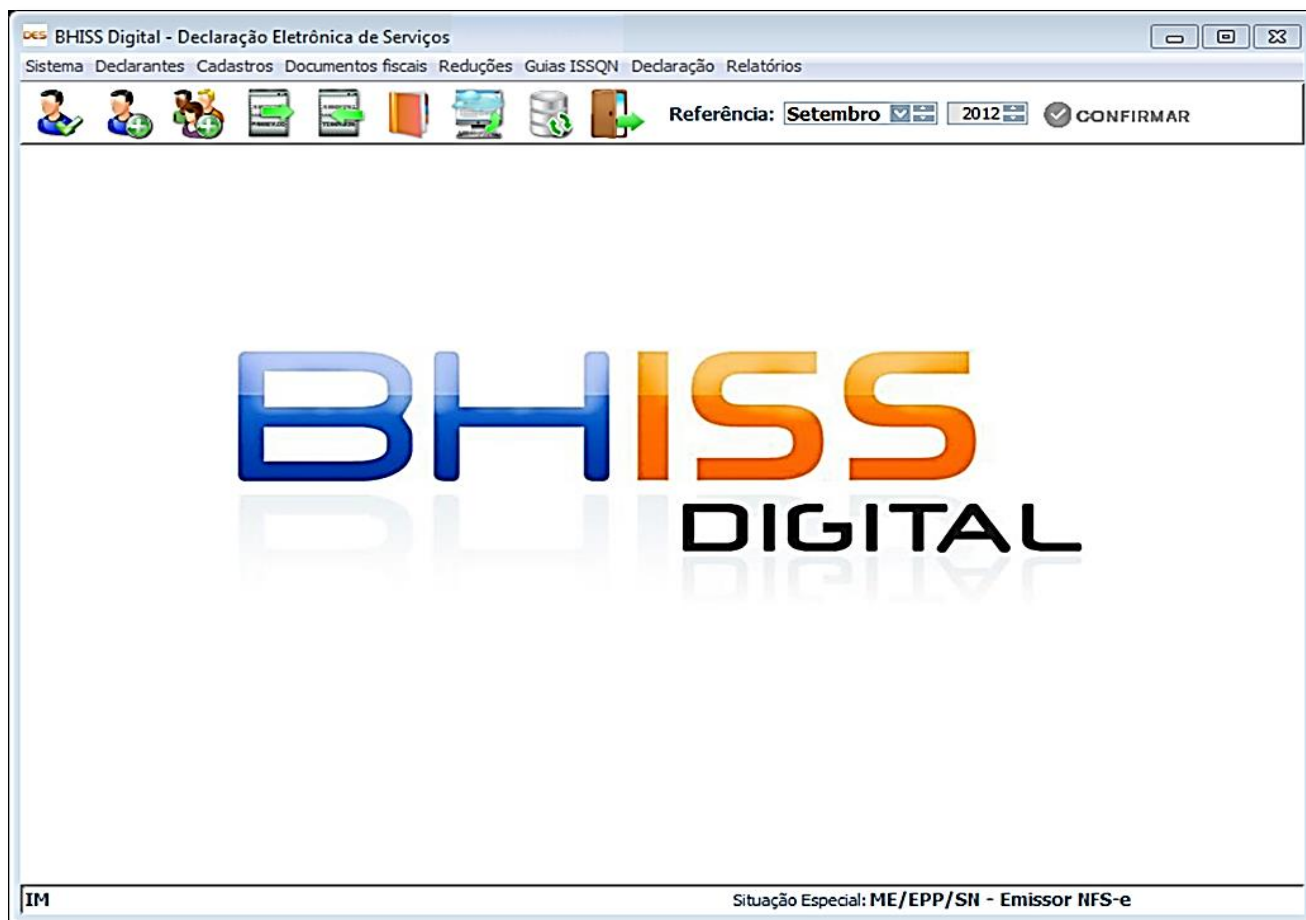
DES BHISS Digital - Declaração Eletrônica de Serviços

Sistema Declarantes Cadastros Documentos fiscais Reduções Guias ISSQN Declaração Relatórios

Referência: Setembro 2012 CONFIRMAR

BHISS
DIGITAL

IM

Situação Especial: ME/EPP/SN - Emissor NFS-e